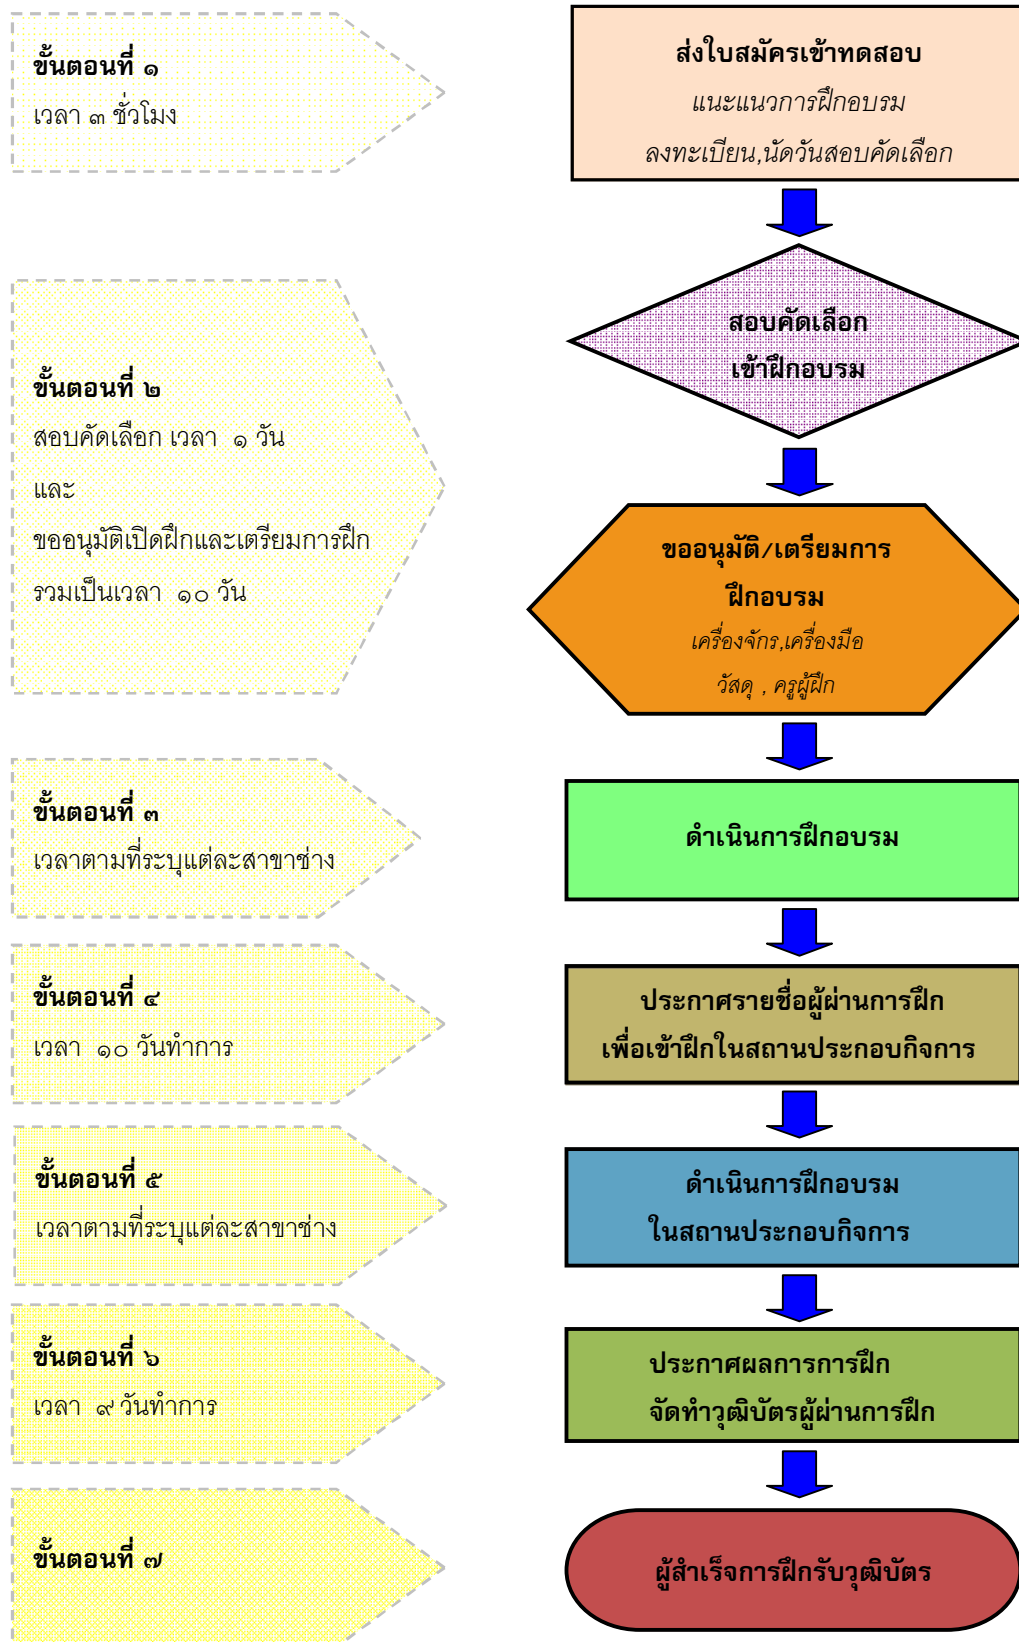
ขั้นตอนที่ ๑
เวลา ๓ ชั่วโมง

ส่งใบสมัครเข้าทดสอบ
แนะแนวการฝึกอบรม
ลงทะเบียน,นัดวันสอบคัดเลือก

ขั้นตอนที่ ๒
สอบคัดเลือก เวลา ๑ วัน
และ
ขออนุมัติเปิดฝึกและเตรียมการฝึก
รวมเป็นเวลา ๑๐ วัน

สอบคัดเลือก
เข้าฝึกอบรม

ขออนุมัติ/เตรียมการ
ฝึกอบรม
เครื่องจักร,เครื่องมือ
วัสดุ , ครูผู้ฝึก

ขั้นตอนที่ ๓
เวลาตามที่ระบุแต่ละสาขาช่าง

ดำเนินการฝึกอบรม

ขั้นตอนที่ ๔
เวลา ๑๐ วันทำการ

ประกาศรายชื่อผู้ผ่านการฝึก
เพื่อเข้าฝึกในสถานประกอบกิจการ

ขั้นตอนที่ ๕
เวลาตามที่ระบุแต่ละสาขาช่าง

ดำเนินการฝึกอบรม
ในสถานประกอบกิจการ

ขั้นตอนที่ ๖
เวลา ๙ วันทำการ

ประกาศผลการการฝึก
จัดทำวุฒิบัตรผู้ผ่านการฝึก

ขั้นตอนที่ ๗

ผู้สำเร็จการฝึกรับวุฒิบัตร